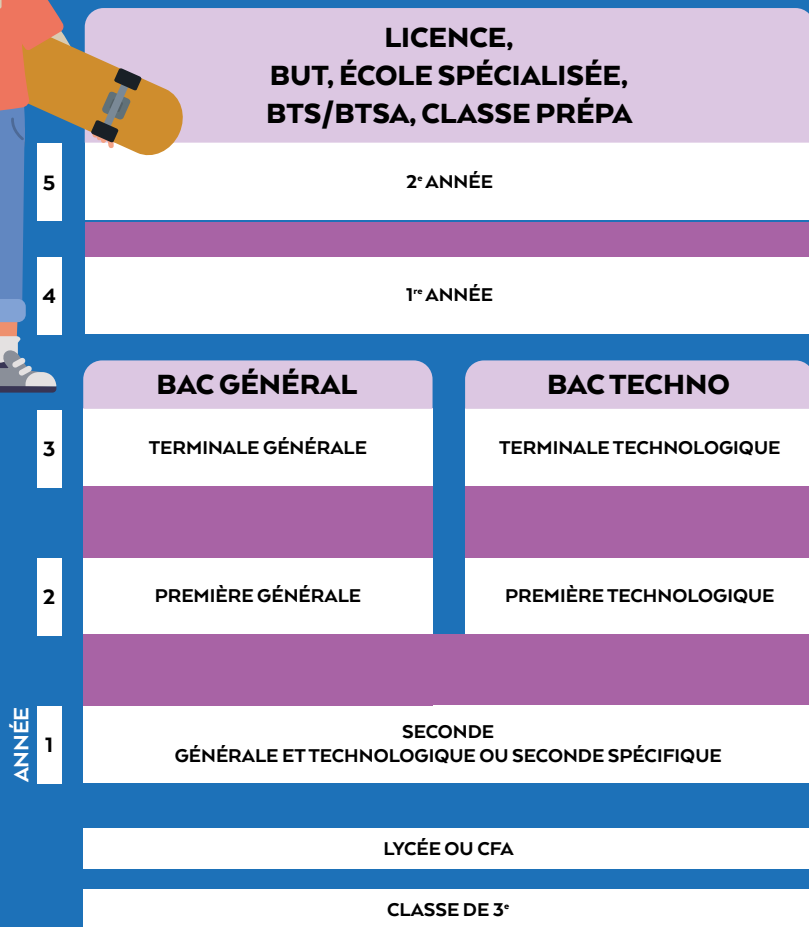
LICENCE,
BUT, ÉCOLE SPÉCIALISÉE,
BTS/BTSA, CLASSE PRÉPA

5

2$^{e}$ ANNÉE

4

1$^{re}$ ANNÉE

BAC GÉNÉRAL

BAC TECHNO

3

TERMINALE GÉNÉRALE

TERMINALE TECHNOLOGIQUE

2

PREMIÈRE GÉNÉRALE

PREMIÈRE TECHNOLOGIQUE

ANNÉE

1

SECONDE
GÉNÉRALE ET TECHNOLOGIQUE OU SECONDE SPÉCIFIQUE

LYCÉE OU CFA

CLASSE DE 3$^{e}$